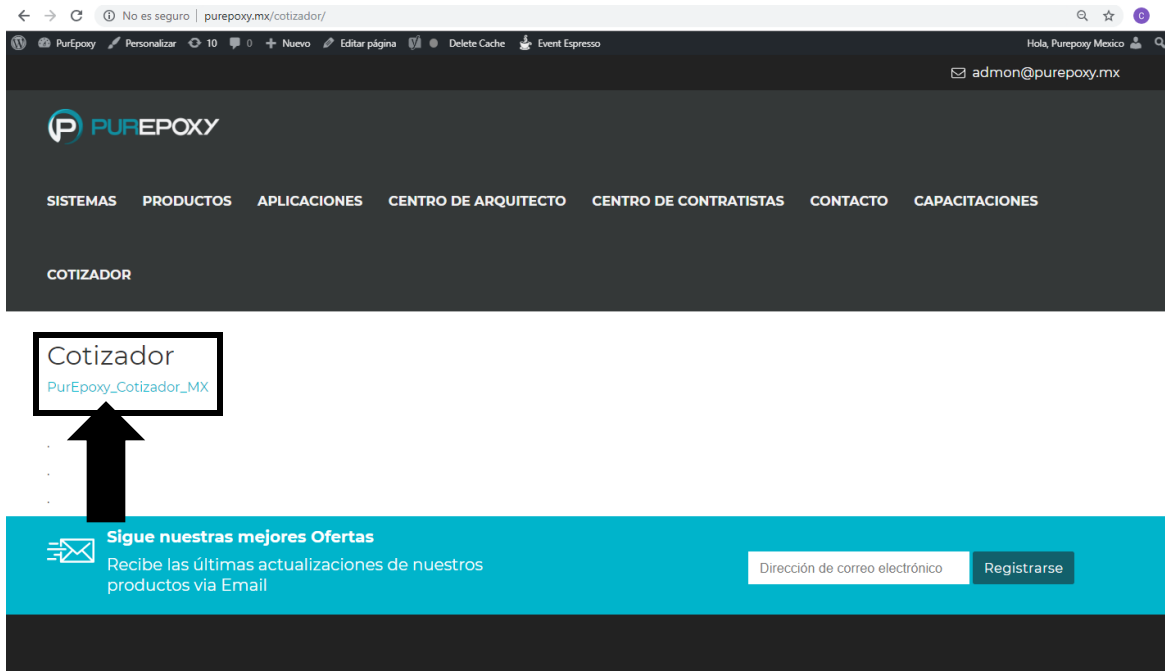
No es seguro | purepoxy.mx/cotizador/

PurEpoxy Personalizar 10 0 Nuevo Editar página Delete Cache Event Espresso

Hola, Purepoxy Mexico

admon@purepoxy.mx

PUREPOXY

SISTEMAS PRODUCTOS APLICACIONES CENTRO DE ARQUITECTO CENTRO DE CONTRATISTAS CONTACTO CAPACITACIONES

COTIZADOR

Cotizador

PurEpoxy_Cotizador_MX

Sigue nuestras mejores Ofertas

Recibe las últimas actualizaciones de nuestros productos via Email

Dirección de correo electrónico

Registrarse